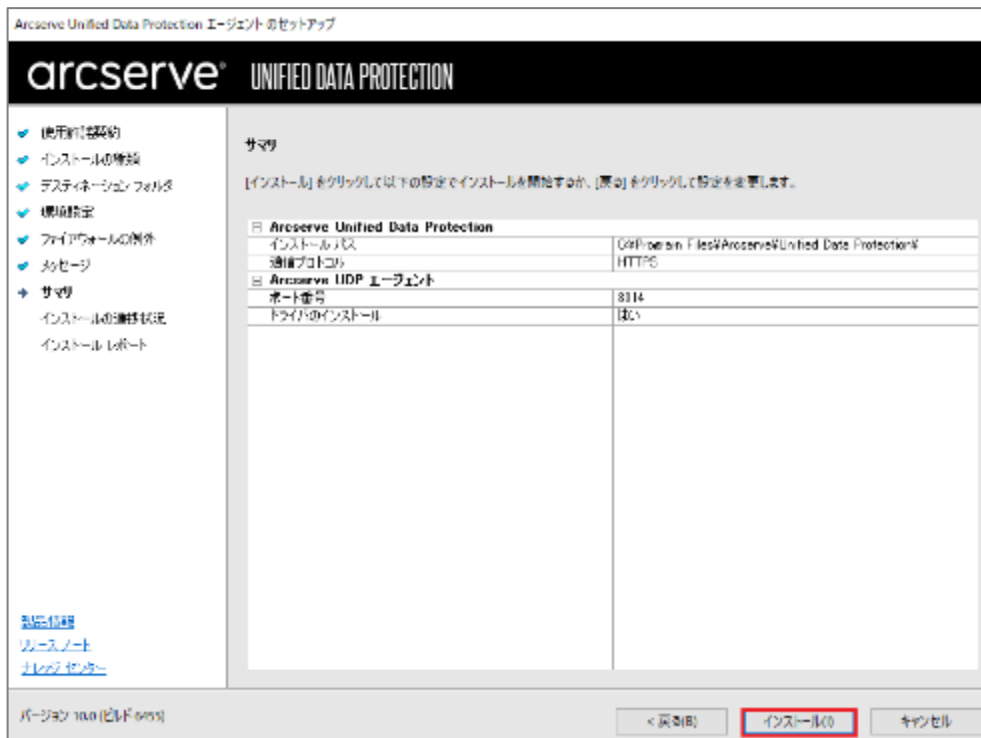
Arcserve Unified Data Protection エージェント のセットアップ

arcserve® UNIFIED DATA PROTECTION

使用許諾契約
インストールの種類
デスティネーション フォルダ
環境設定
ファイアウォールの例外
メッセージ
サマリ
インストールの進捗状況
インストール レポート

サマリ

[インストール] をクリックして以下の設定でインストールを開始するか、[戻る] をクリックして設定を変更します。

| | |
|---|---|
| ⊟ Arcserve Unified Data Protection | |
| インストール パス | C:¥Program Files¥Arcserve¥Unified Data Protection¥ |
| 通信プロトコル | HTTPS |
| ⊟ Arcserve UDP エージェント | |
| ポート番号 | 8014 |
| ドライバのインストール | はい |

製品情報
リリース ノート
ナレッジ センター

バージョン 10.0 (ビルド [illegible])

< 戻る(B)
インストール(I)
キャンセル